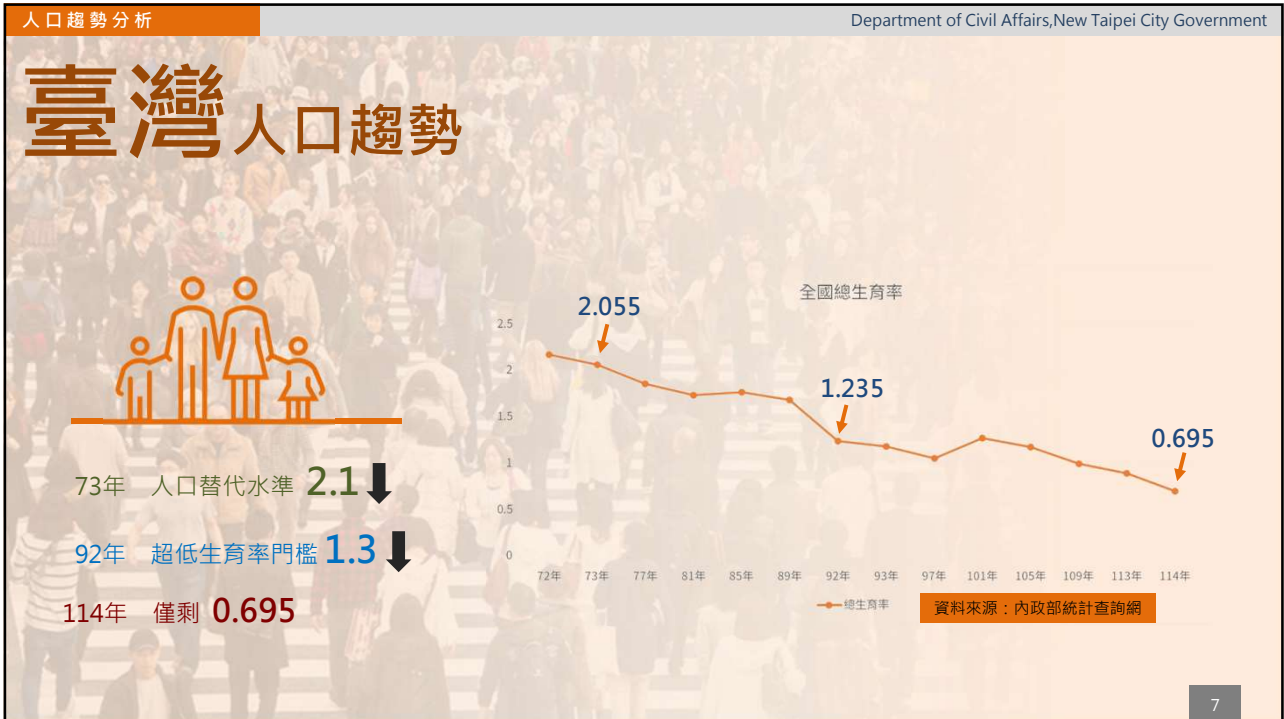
人口趨勢分析

Department of Civil Affairs,New Taipei City Government

臺灣人口趨勢

73年 人口替代水準 2.1

92年 超低生育率門檻 1.3

114年 僅剩 0.695

全國總生育率

2.055

1.235

0.695

2.5
2
1.5
1
0.5
0

72年 73年 77年 81年 85年 89年 92年 93年 97年 101年 105年 109年 113年 114年

總生育率

資料來源：內政部統計查詢網

7